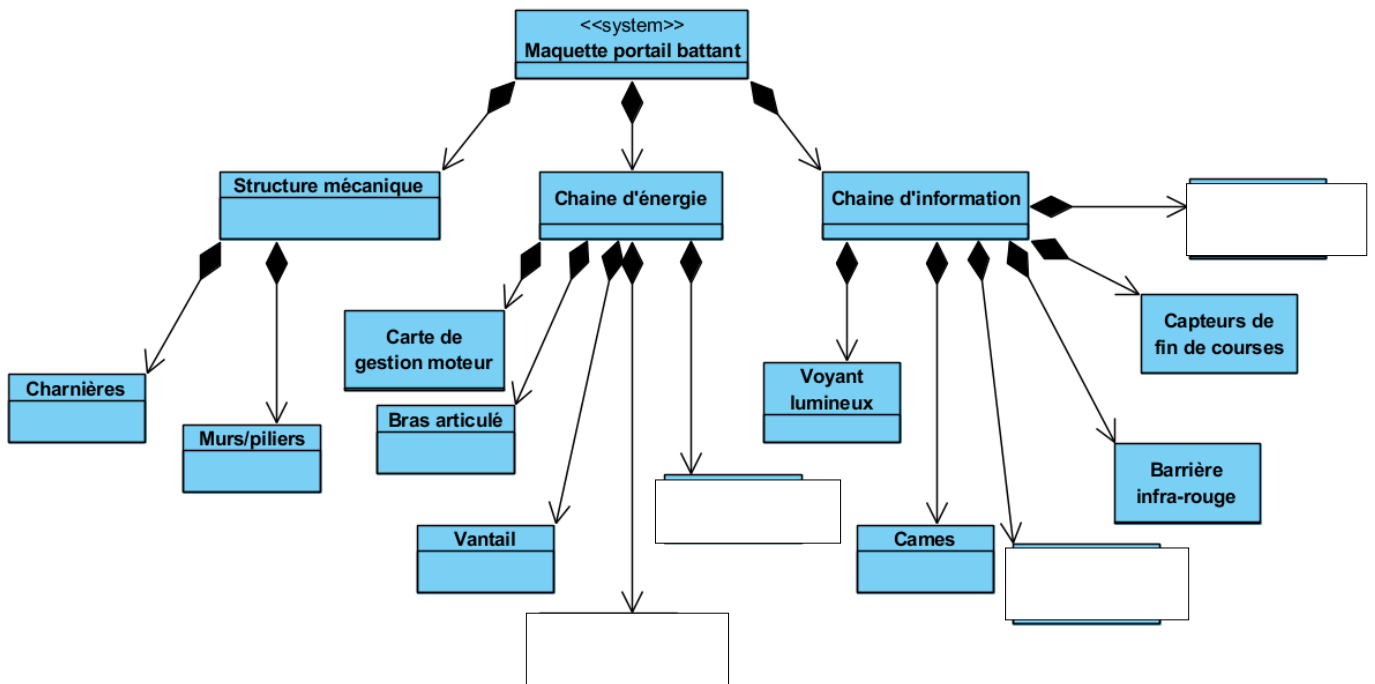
<<system>>
Maquette portail battant

Structure mécanique

Chaine d'énergie

Chaine d'information

Charnières

Murs/piliers

Carte de gestion moteur

Bras articulé

Vantail

Voyant lumineux

Cames

Capteurs de fin de courses

Barrière infra-rouge